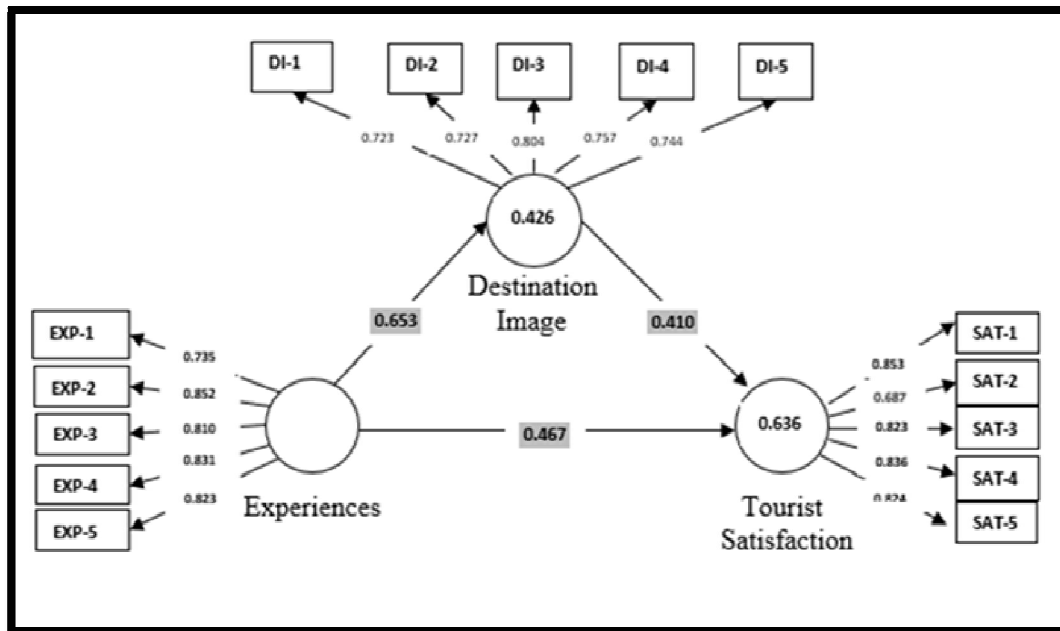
DI-1
DI-2
DI-3
DI-4
DI-5

0.723
0.727
0.804
0.757
0.744

0.426

Destination Image

0.653

0.410

EXP-1
EXP-2
EXP-3
EXP-4
EXP-5

0.735
0.852
0.810
0.831
0.823

Experiences

0.467

0.636

Tourist Satisfaction

0.853
0.687
0.823
0.836
0.824

SAT-1
SAT-2
SAT-3
SAT-4
SAT-5